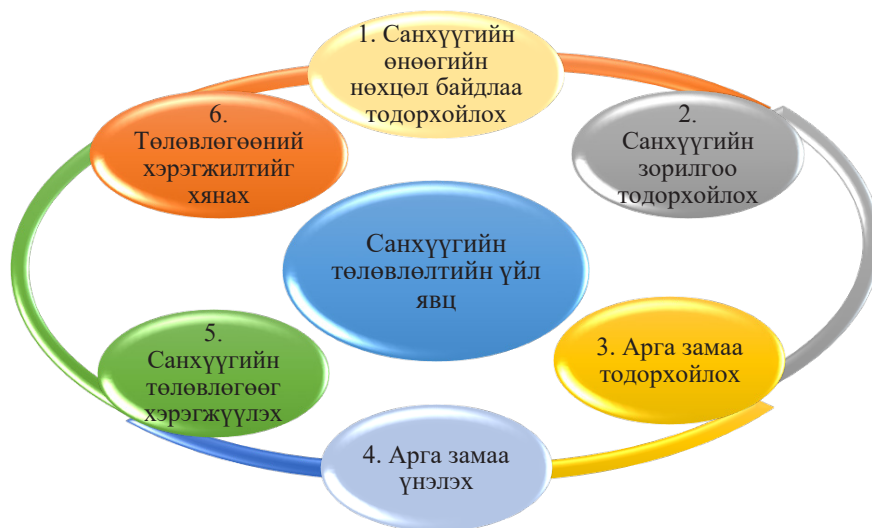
1. Санхүүгийн өнөөгийн нөхцөл байдлаа тодорхойлох

2. Санхүүгийн зорилгоо тодорхойлох

3. Арга замаа тодорхойлох

4. Арга замаа үнэлэх

5. Санхүүгийн төлөвлөгөөг хэрэгжүүлэх

6. Төлөвлөгөөний хэрэгжилтийг хянах

Санхүүгийн төлөвлөлтийн үйл явц